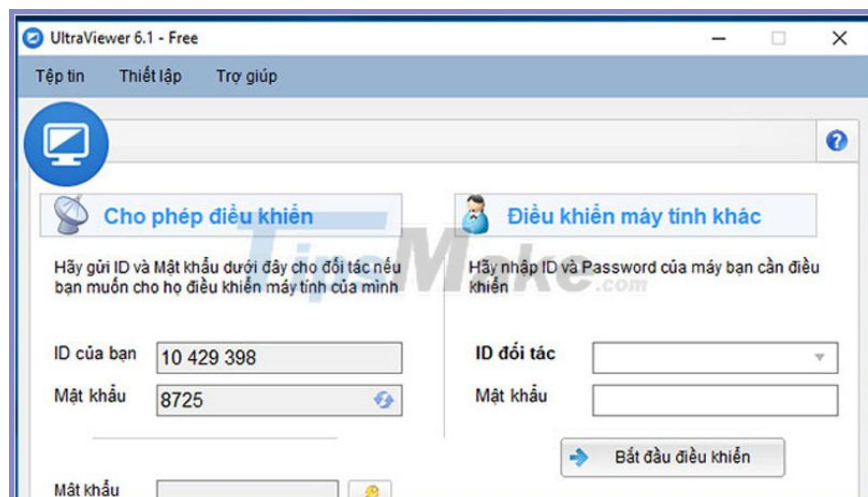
UltraViewer 6.1 - Free

Tệp tin Thiết lập Trợ giúp

Cho phép điều khiển

Hãy gửi ID và Mật khẩu dưới đây cho đối tác nếu bạn muốn cho họ điều khiển máy tính của mình

ID của bạn 10 429 398

Mật khẩu 8725

Mật khẩu

Điều khiển máy tính khác

Hãy nhập ID và Password của máy bạn cần điều khiển

ID đối tác

Mật khẩu

Bắt đầu điều khiển

TipsMake.com